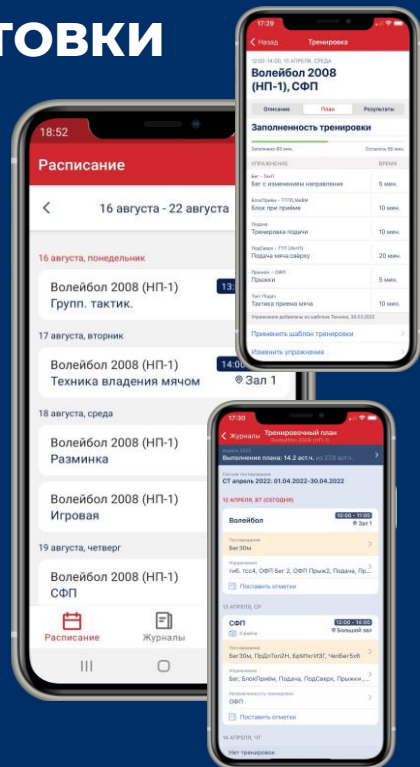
ТОВКИ

18:52

Расписание

16 августа - 22 августа

16 августа, понедельник

Волейбол 2008 (НП-1)
Групп. тактик.

13:

17 августа, вторник

Волейбол 2008 (НП-1)
Техника владения мячом

14:00
Зал 1

18 августа, среда

Волейбол 2008 (НП-1)
Разминка

Волейбол 2008 (НП-1)
Игровая

19 августа, четверг

Волейбол 2008 (НП-1)
СФП

Расписание
Журналы

17:29

Назад
Тренировка

12:00-14:00, 13 АПРЕЛЯ, СРЕДА

Волейбол 2008 (НП-1), СФП

Описание
План
Результаты

Заполненность тренировки

Заполнено 80 мин.
Осталось 10 мин.

УПРАЖНЕНИЯ
ВРЕМЯ

Бег - Тех1
Бег с изменением направления
5 мин.

БлокПрием - ТТП МяВМ
Блок при приёме
10 мин.

Подача
Тренировка подачи
10 мин.

ПодСверх - ТТП (ВытП)
Подача мяча сверху
20 мин.

Прыжки - ОФП
Прыжки
5 мин.

Такт Подач
Тактика приема мяча
10 мин.

Упражнения добавлены из шаблона Техника, 30.03.2022

Применить шаблон тренировки

Изменить упражнения

17:30

Журналы
Тренировочный план
Волейбол 2008 (НП-1)

Выполнение плана: 14.2 ат.ч. из 273 ат.ч.

СТ апрель 2022: 01.04.2022-30.04.2022

12 АПРЕЛЯ, ВТ (СЕГОДНЯ)

Волейбол
10:00 - 11:00
Зал 1

Бег30м

тхБ, тссА, ОФП Бег 2, ОФП Прыж2, Подача, Пр...

Поставить отметки

13 АПРЕЛЯ, СР

СФП
12:00 - 14:00
Большой зал

Бег30м, ПрДлТолЗН, БрМячИЗС, ЧелБег5х6

Бег, БлокПрием, Подача, ПодСверх, Прыжки ...

ОФП

Поставить отметки

14 АПРЕЛЯ, ЧТ

Нет тренировок